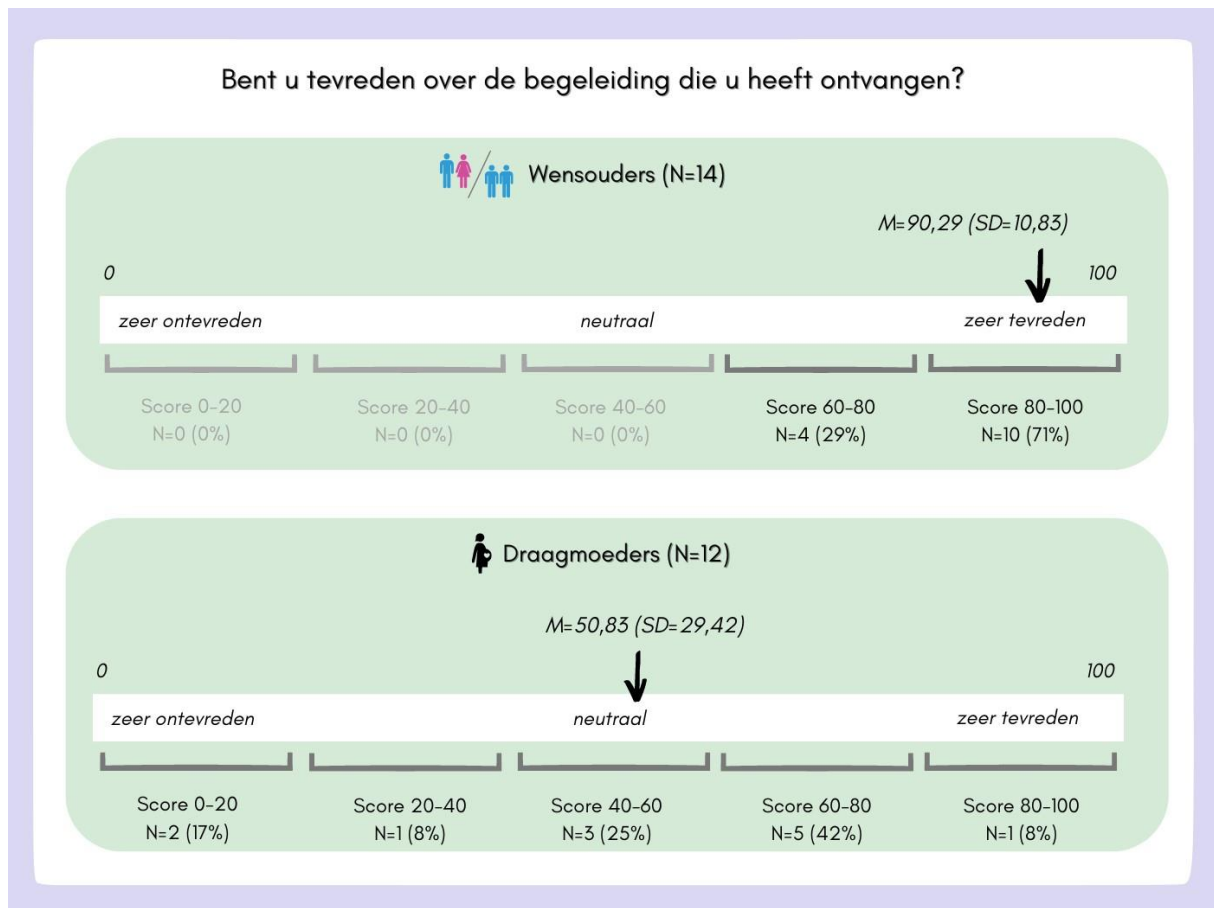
Bent u tevreden over de begeleiding die u heeft ontvangen?

Wensouders (N=14)

M=90,29 (SD=10,83)

0

100

zeer ontevreden

neutraal

zeer tevreden

Score 0-20
N=0 (0%)

Score 20-40
N=0 (0%)

Score 40-60
N=0 (0%)

Score 60-80
N=4 (29%)

Score 80-100
N=10 (71%)

Draagmoeders (N=12)

M=50,83 (SD=29,42)

0

100

zeer ontevreden

neutraal

zeer tevreden

Score 0-20
N=2 (17%)

Score 20-40
N=1 (8%)

Score 40-60
N=3 (25%)

Score 60-80
N=5 (42%)

Score 80-100
N=1 (8%)